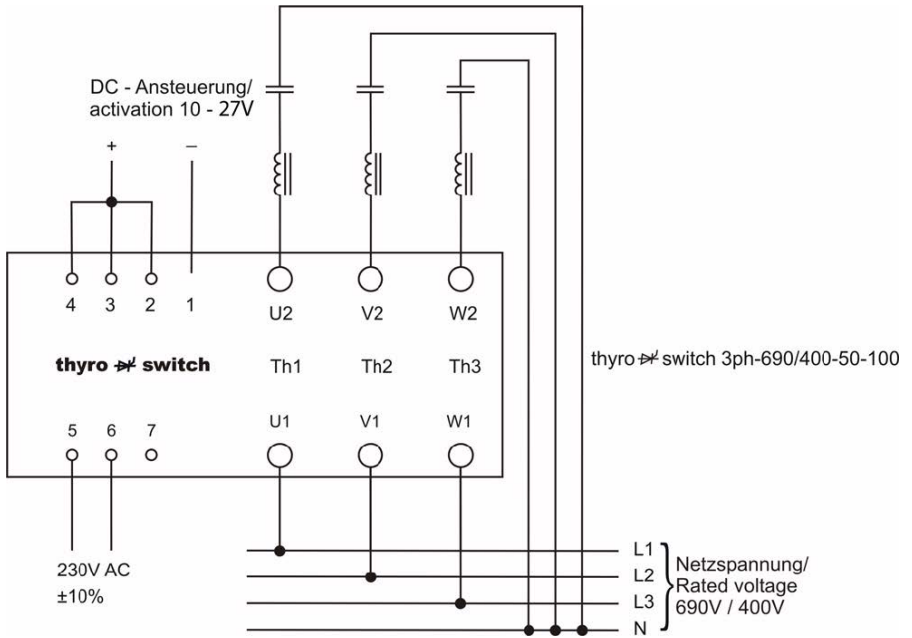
DC - Ansteuerung/
activation 10 - 27V

+ –

4 3 2 1

U2 V2 W2

thyro switch

Th1 Th2 Th3

thyro switch 3ph-690/400-50-100

5 6 7

U1 V1 W1

230V AC
±10%

L1
L2
L3
N

Netzspannung/
Rated voltage
690V / 400V